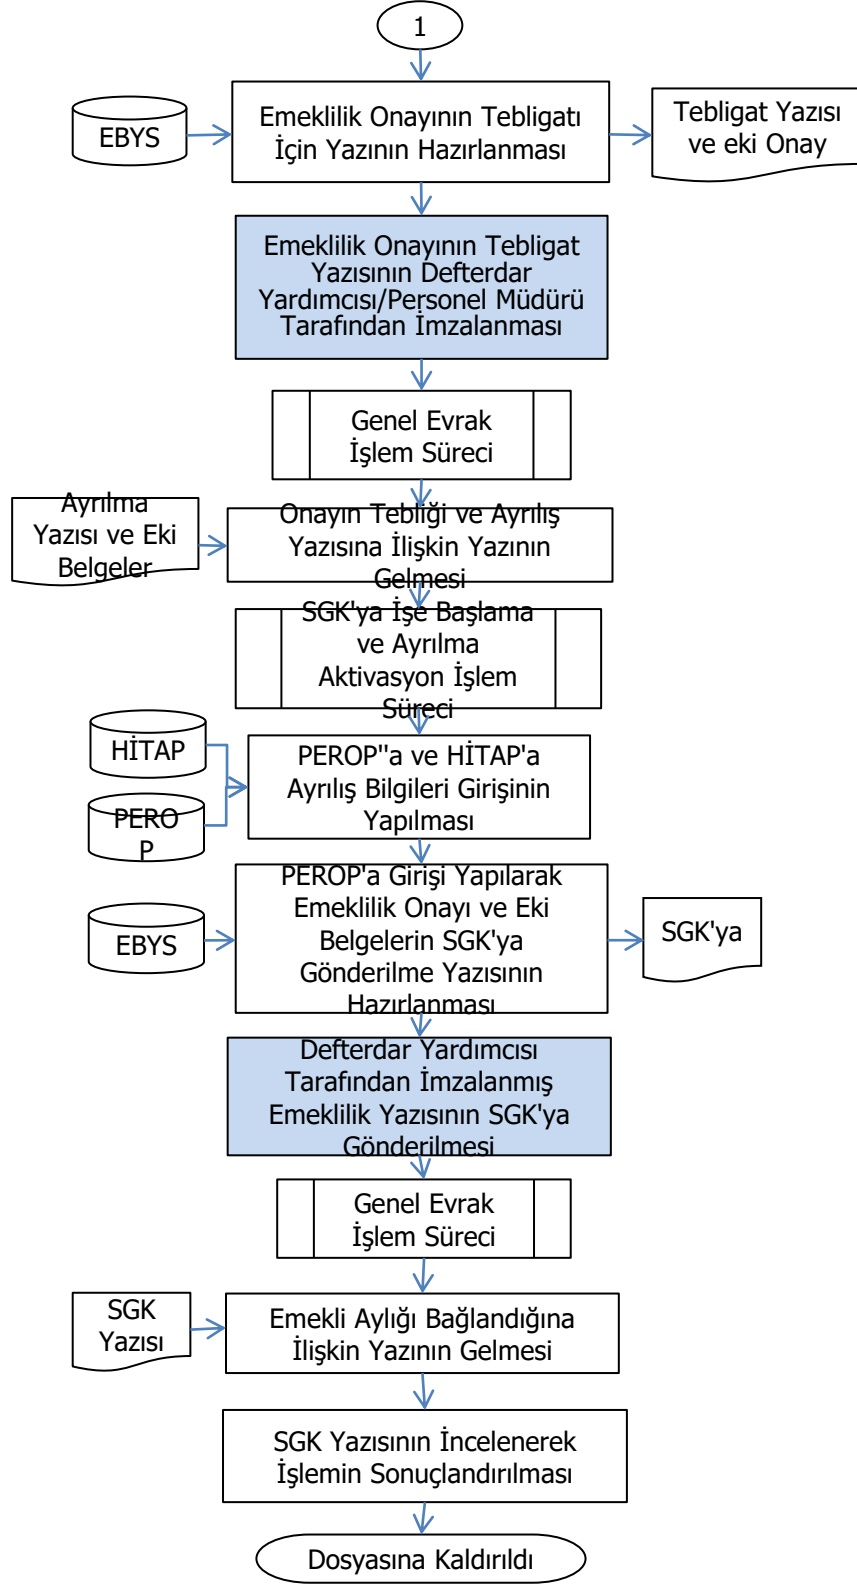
1

EBYS

Emeklilik Onayının Tebligatı İçin Yazının Hazırlanması

Tebligat Yazısı ve eki Onay

Emeklilik Onayının Tebligat Yazısının Defterdar Yardımcısı/Personel Müdürü Tarafından İmzalanması

Genel Evrak İşlem Süreci

Ayrılma Yazısı ve Eki Belgeler

Onayın Tebliği ve Ayrılış Yazısına İlişkin Yazının Gelmesi

SGK'ya İşe Başlama ve Ayrılma Aktivasyon İşlem Süreci

HİTAP

PERO P

PEROP''a ve HİTAP'a Ayrılış Bilgileri Girişinin Yapılması

EBYS

PEROP'a Girişi Yapılarak Emeklilik Onayı ve Eki Belgelerin SGK'ya Gönderilme Yazısının Hazırlanması

SGK'ya

Defterdar Yardımcısı Tarafından İmzalanmış Emeklilik Yazısının SGK'ya Gönderilmesi

Genel Evrak İşlem Süreci

SGK Yazısı

Emekli Aylığı Bağlandığına İlişkin Yazının Gelmesi

SGK Yazısının İncelenerek İşlemin Sonuçlandırılması

Dosyasına Kaldırıldı